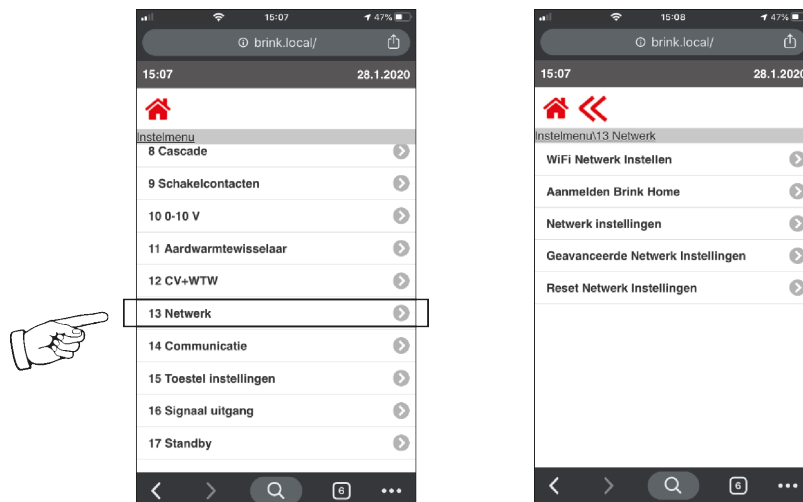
15:07 47%

brink.local/

15:07 28.1.2020

Instelmenu

8 Cascade

9 Schakelcontacten

10 0-10 V

11 Aardwarmtewisselaar

12 CV+WTW

13 Netwerk

14 Communicatie

15 Toestel instellingen

16 Signaal uitgang

17 Standby

6

15:08 47%

brink.local/

15:07 28.1.2020

Instelmenu\13 Netwerk

WiFi Netwerk Instellen

Aanmelden Brink Home

Netwerk instellingen

Geavanceerde Netwerk Instellingen

Reset Netwerk Instellingen

6